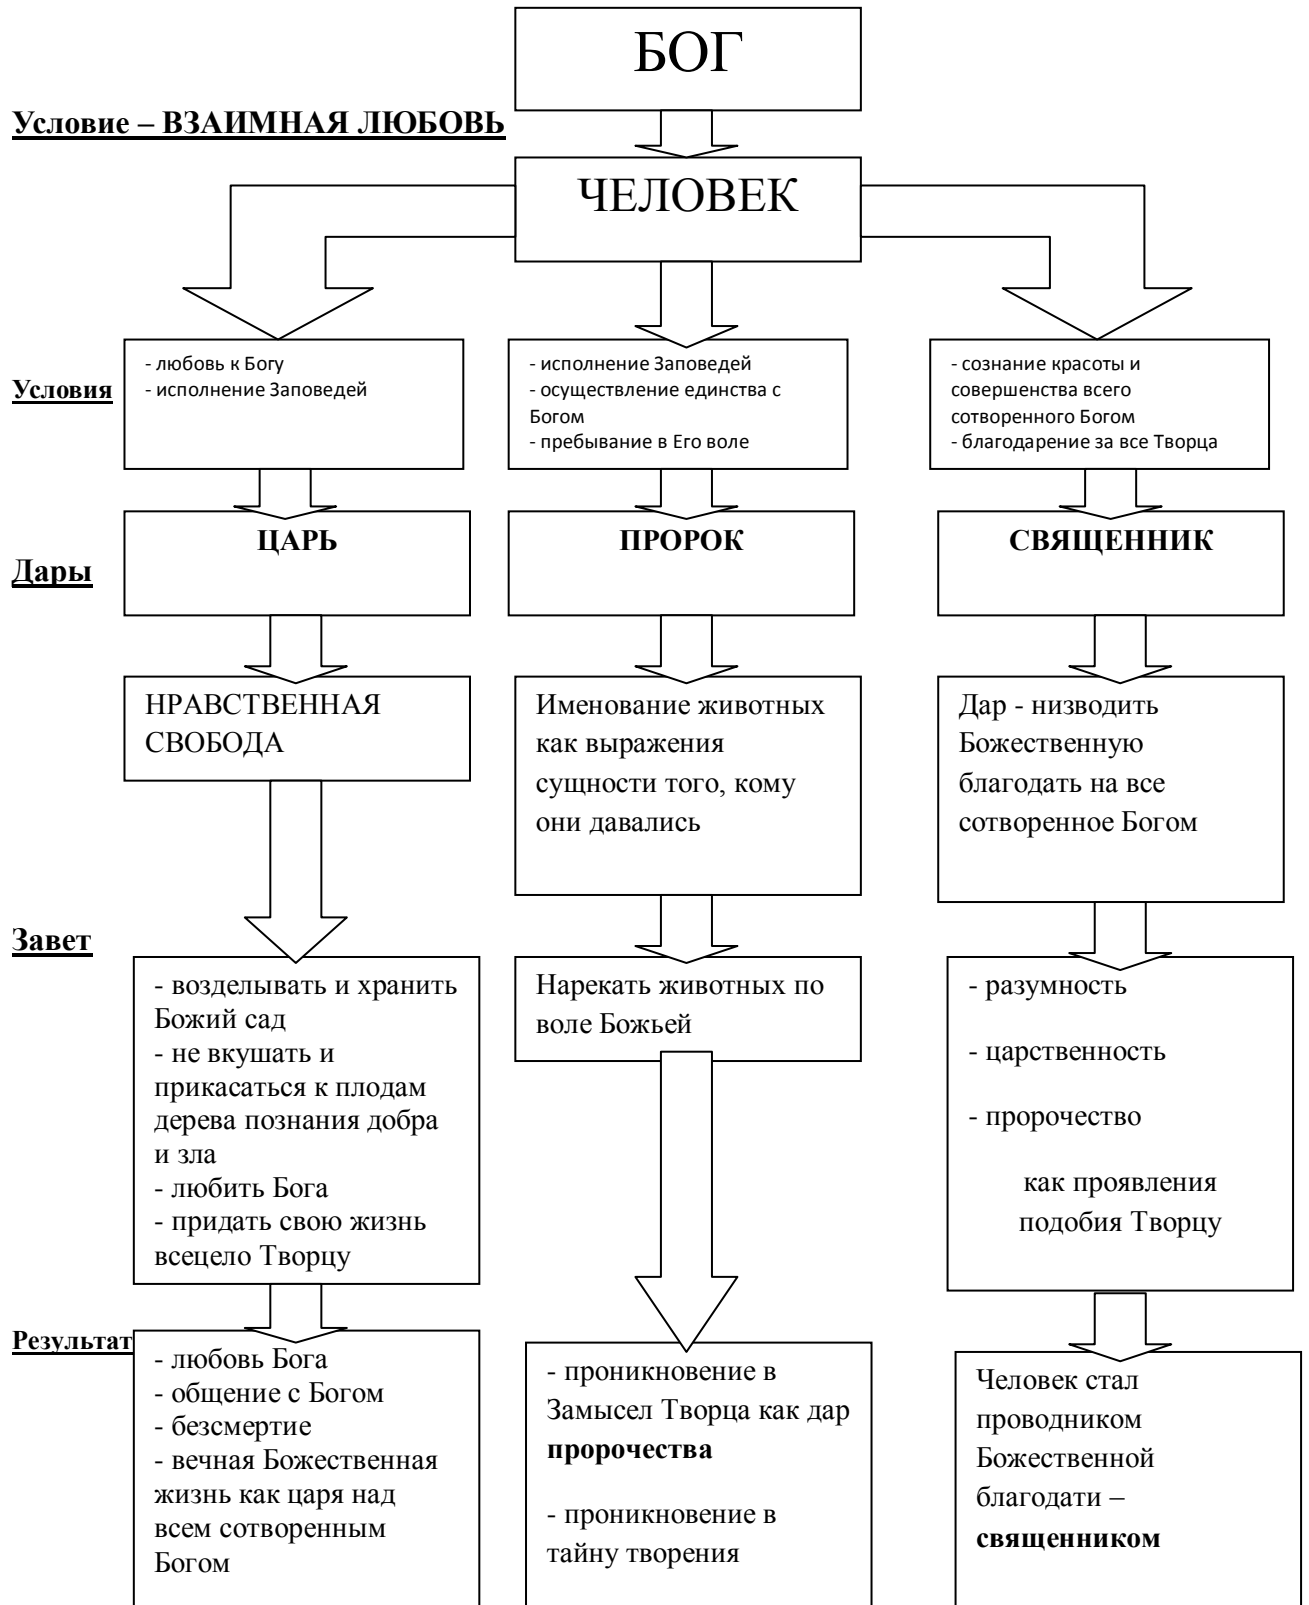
БОГ

Условие – ВЗАИМНАЯ ЛЮБОВЬ

ЧЕЛОВЕК

Условия

- любовь к Богу
- исполнение Заповедей

- исполнение Заповедей
- осуществление единства с Богом
- пребывание в Его воле

- сознание красоты и совершенства всего сотворенного Богом
- благодарение за все Творца

Дары

ЦАРЬ

ПРОРОК

СВЯЩЕННИК

НРАВСТВЕННАЯ СВОБОДА

Именование животных как выражения сущности того, кому они давались

Дар - низводить Божественную благодать на все сотворенное Богом

Завет

- возделывать и хранить Божий сад
- не вкушать и прикасаться к плодам дерева познания добра и зла
- любить Бога
- придать свою жизнь всецело Творцу

Нарекать животных по воле Божьей

- разумность
- царственность
- пророчество
как проявления подобия Творцу

Результат

- любовь Бога
- общение с Богом
- безсмертие
- вечная Божественная жизнь как царя над всем сотворенным Богом

- проникновение в Замысел Творца как дар **пророчества**

- проникновение в тайну творения

Человек стал проводником Божественной благодати – **священником**